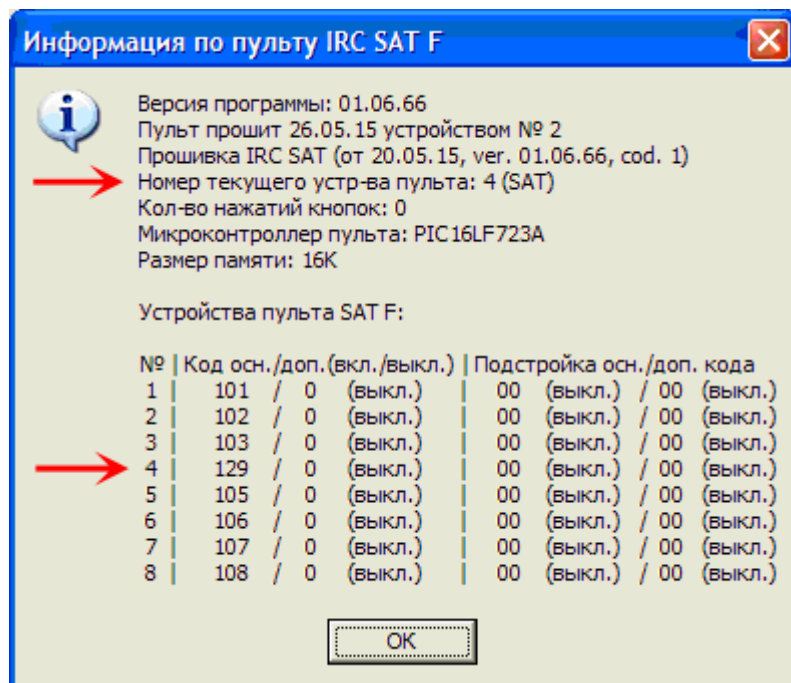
Информация по пульту IRC SAT F

Версия программы: 01.06.66
Пульт прошит 26.05.15 устройством № 2
Прошивка IRC SAT (от 20.05.15, ver. 01.06.66, cod. 1)
Номер текущего устр-ва пульта: 4 (SAT)
Кол-во нажатий кнопок: 0
Микроконтроллер пульта: PIC16LF723A
Размер памяти: 16K

Устройства пульта SAT F:

| № | Код осн./доп.(вкл./выкл.) | Подстройка осн./доп. кода |
|---|---|---|
| 1 | 101 / 0 (выкл.) | 00 (выкл.) / 00 (выкл.) |
| 2 | 102 / 0 (выкл.) | 00 (выкл.) / 00 (выкл.) |
| 3 | 103 / 0 (выкл.) | 00 (выкл.) / 00 (выкл.) |
| 4 | 129 / 0 (выкл.) | 00 (выкл.) / 00 (выкл.) |
| 5 | 105 / 0 (выкл.) | 00 (выкл.) / 00 (выкл.) |
| 6 | 106 / 0 (выкл.) | 00 (выкл.) / 00 (выкл.) |
| 7 | 107 / 0 (выкл.) | 00 (выкл.) / 00 (выкл.) |
| 8 | 108 / 0 (выкл.) | 00 (выкл.) / 00 (выкл.) |

OK